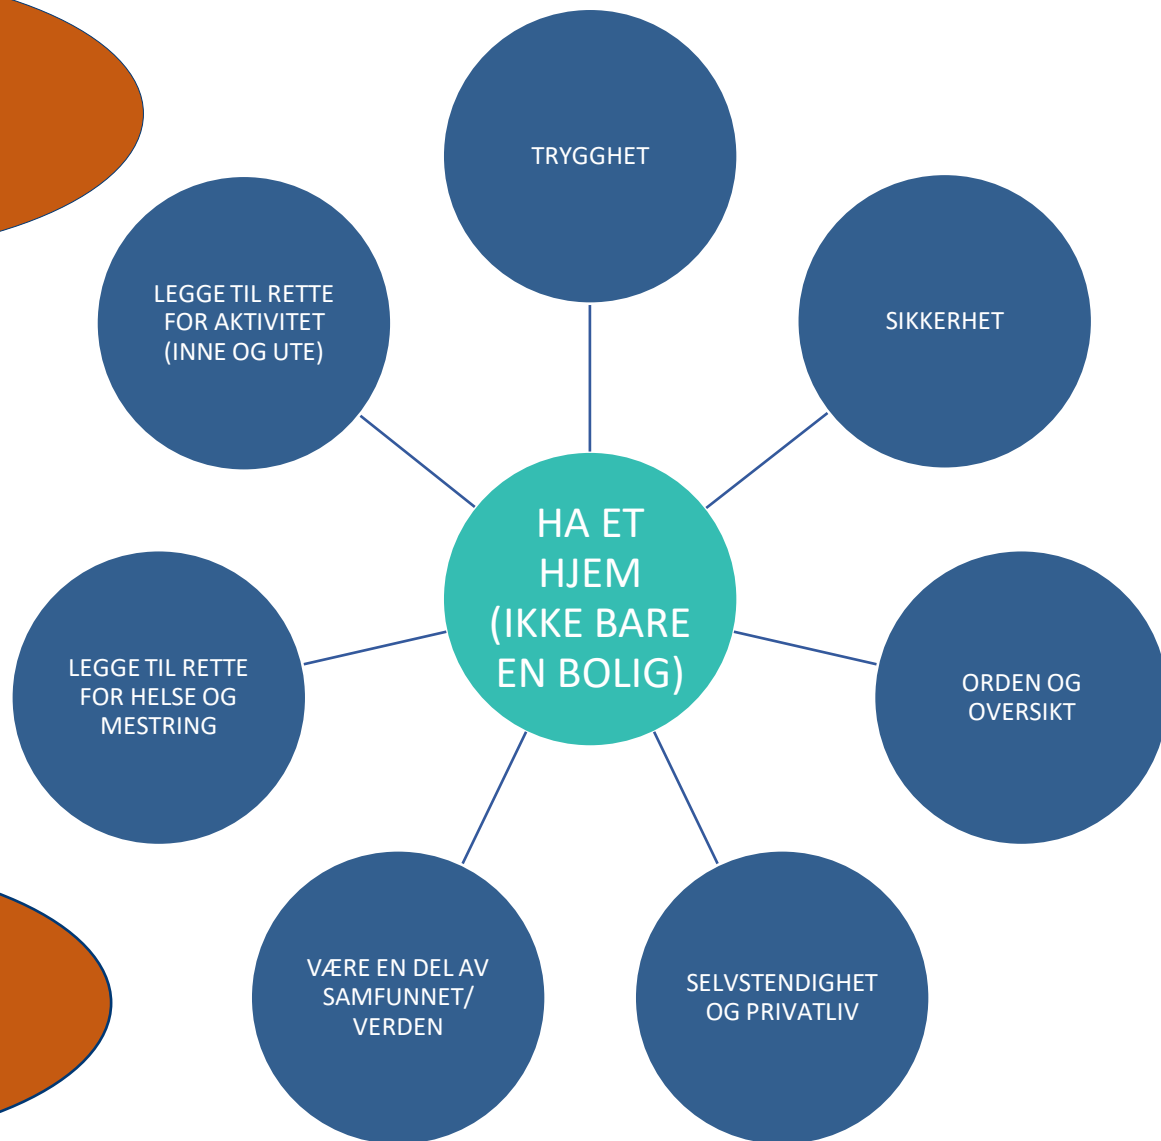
TRYGGHET

SIKKERHET

LEGGE TIL RETTE FOR AKTIVITET (INNE OG UTE)

HA ET HJEM (IKKE BARE EN BOLIG)

LEGGE TIL RETTE FOR HELSE OG MESTRING

ORDEN OG OVERSIKT

VÆRE EN DEL AV SAMFUNNET/ VERDEN

SELVSTENDIGHET OG PRIVATLIV